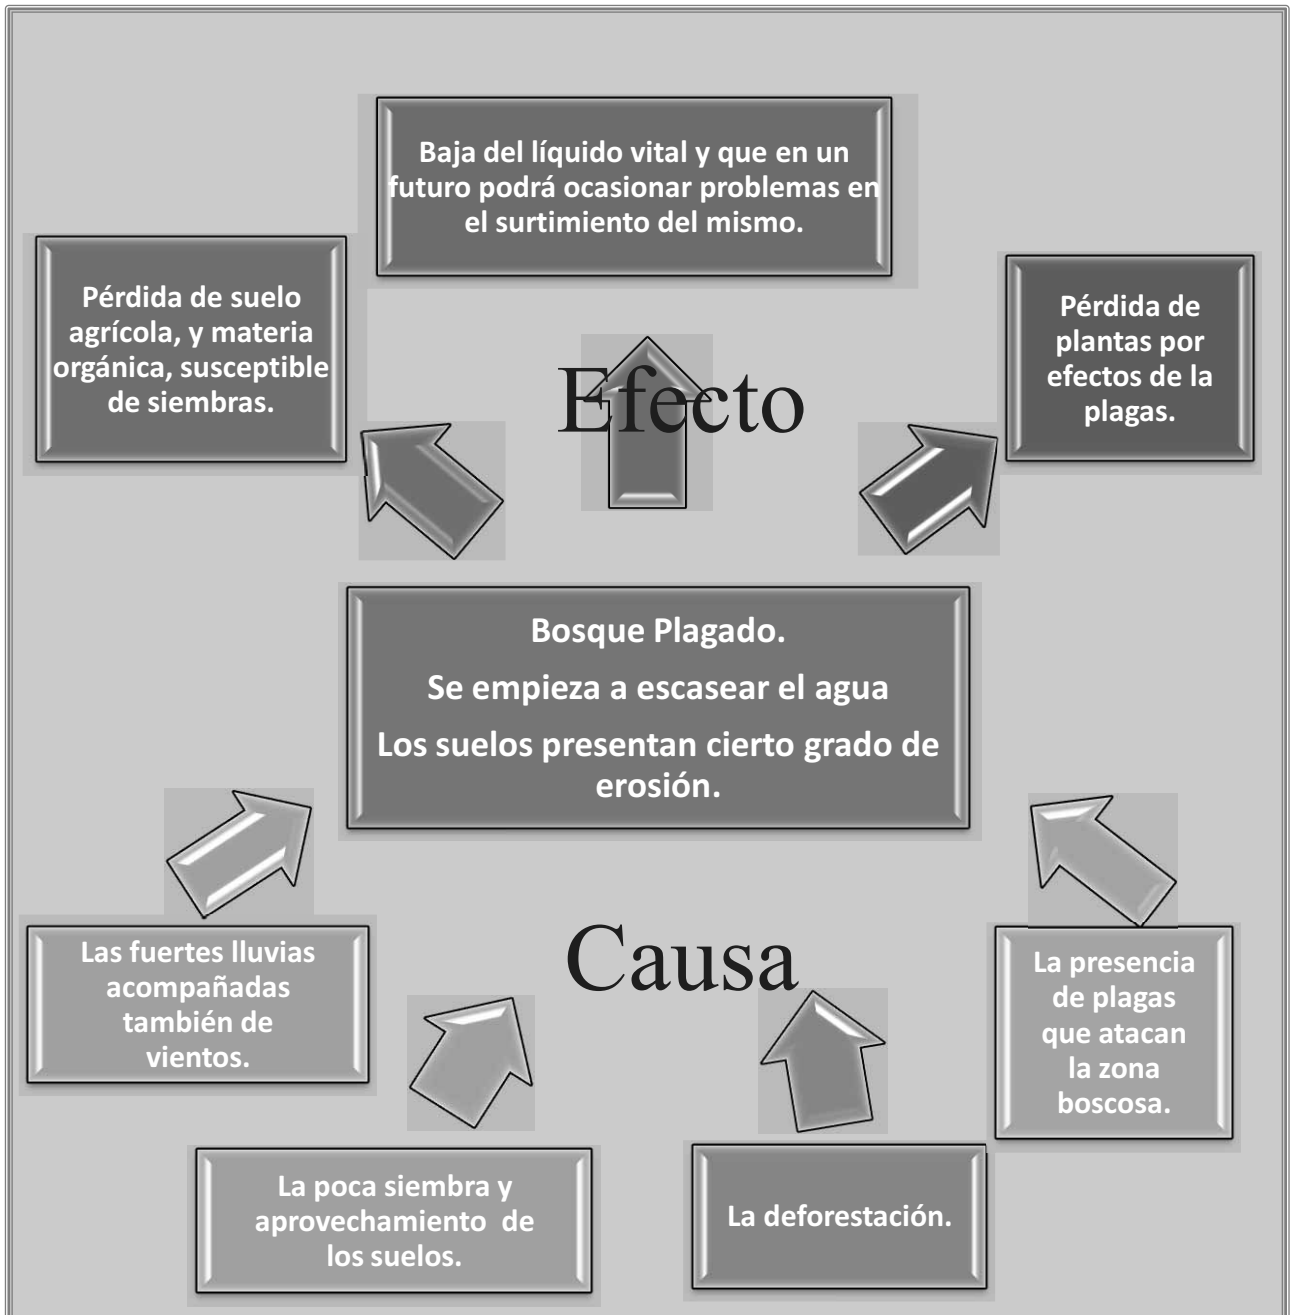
Baja del líquido vital y que en un futuro podrá ocasionar problemas en el surtimiento del mismo.

Pérdida de suelo agrícola, y materia orgánica, susceptible de siembras.

Efecto

Pérdida de plantas por efectos de la plagas.

Bosque Plagado.

Se empieza a escasear el agua

Los suelos presentan cierto grado de erosión.

Las fuertes lluvias acompañadas también de vientos.

Causa

La presencia de plagas que atacan la zona boscosa.

La poca siembra y aprovechamiento de los suelos.

La deforestación.